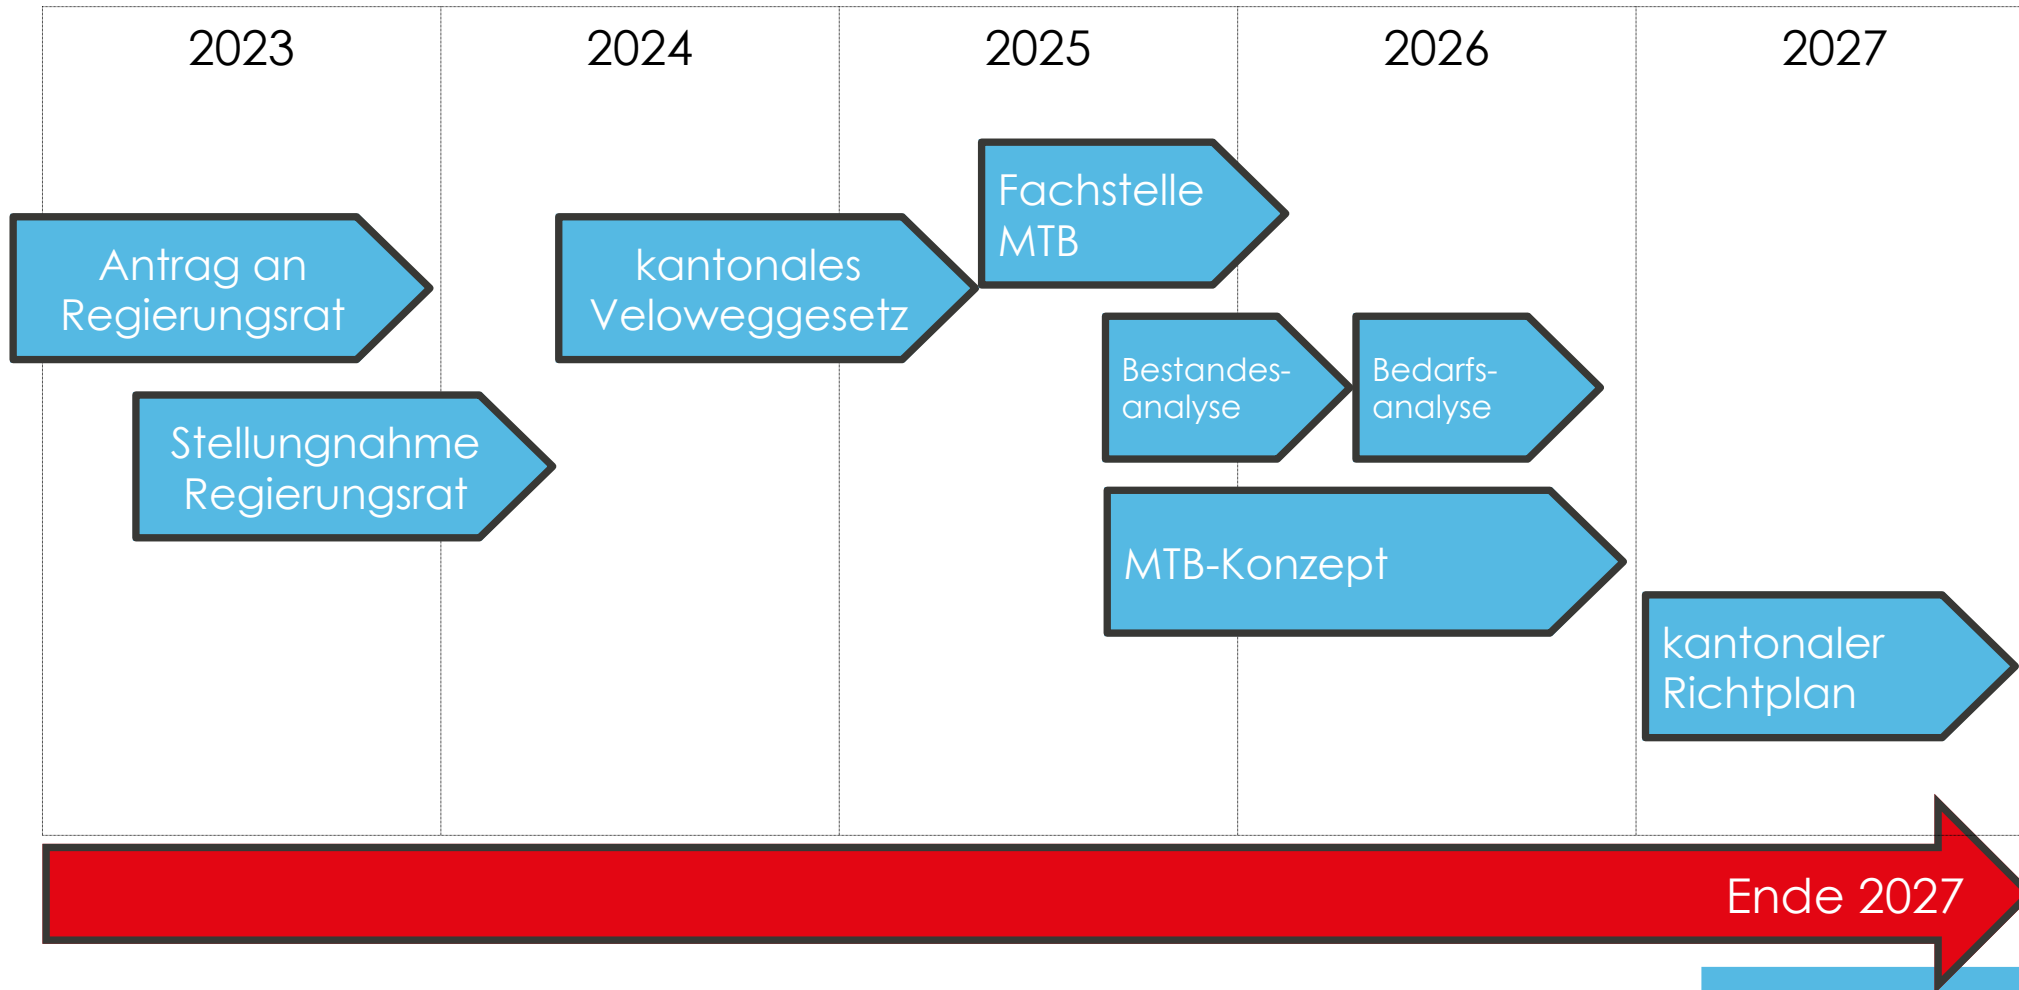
| 2023 | 2024 | 2025 | 2026 | 2027 |
|---|---|---|---|---|

Antrag an Regierungsrat

Stellungnahme Regierungsrat

kantonales Veloweggesetz

Fachstelle MTB

Bestandes-analyse

Bedarfs-analyse

MTB-Konzept

kantonaler Richtplan

Ende 2027